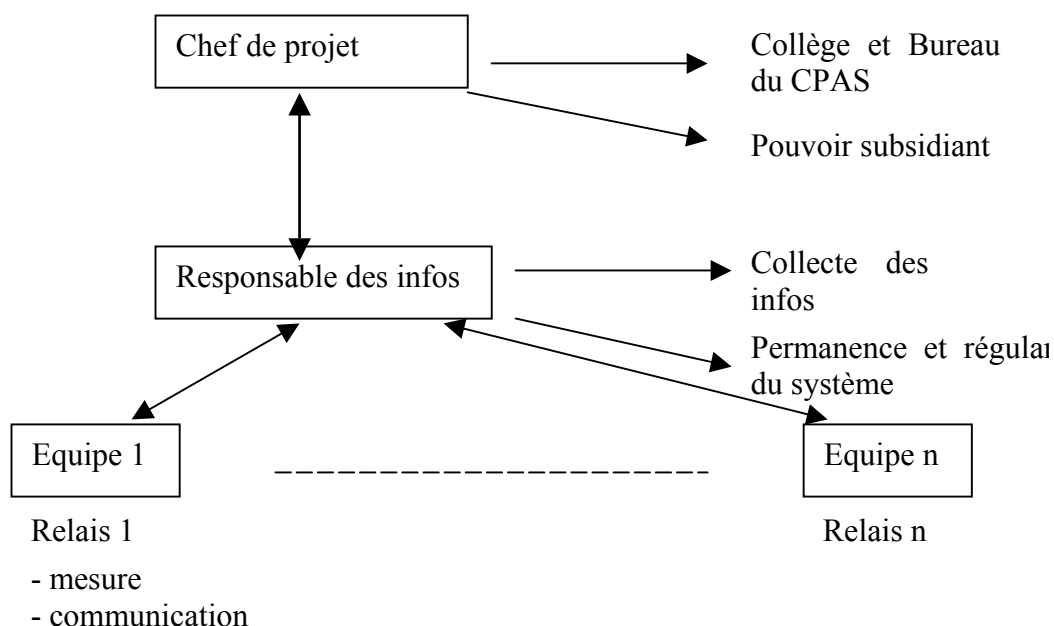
Chef de projet

Collège et Bureau du CPAS

Pouvoir subsidiant

Responsable des infos

Collecte des infos

Permanence et régular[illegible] du système

Equipe 1

Equipe n

Relais 1

Relais n

- mesure
- communication